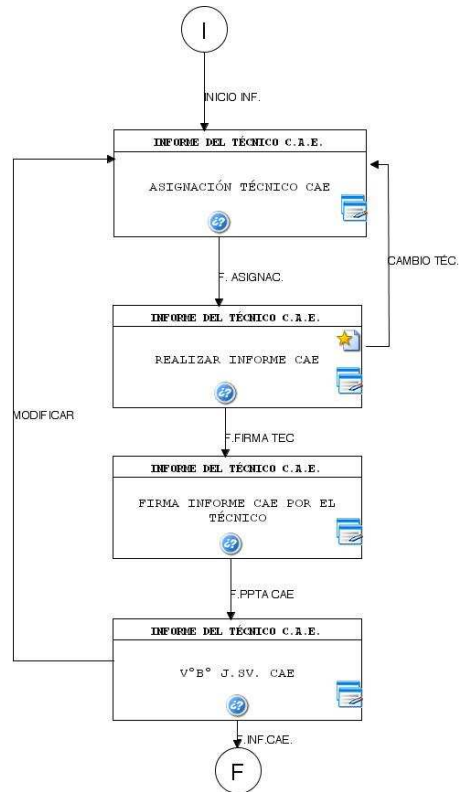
I

INICIO INF.

INFORME DEL TÉCNICO C.A.E.

ASIGNACIÓN TÉCNICO CAE

CAMBIO TÉC.

F. ASIGNAC.

INFORME DEL TÉCNICO C.A.E.

REALIZAR INFORME CAE

MODIFICAR

F.FIRMA TEC

INFORME DEL TÉCNICO C.A.E.

FIRMA INFORME CAE POR EL TÉCNICO

F.PPTA CAE

INFORME DEL TÉCNICO C.A.E.

V°B° J.SV. CAE

F.INF.CAE.

F